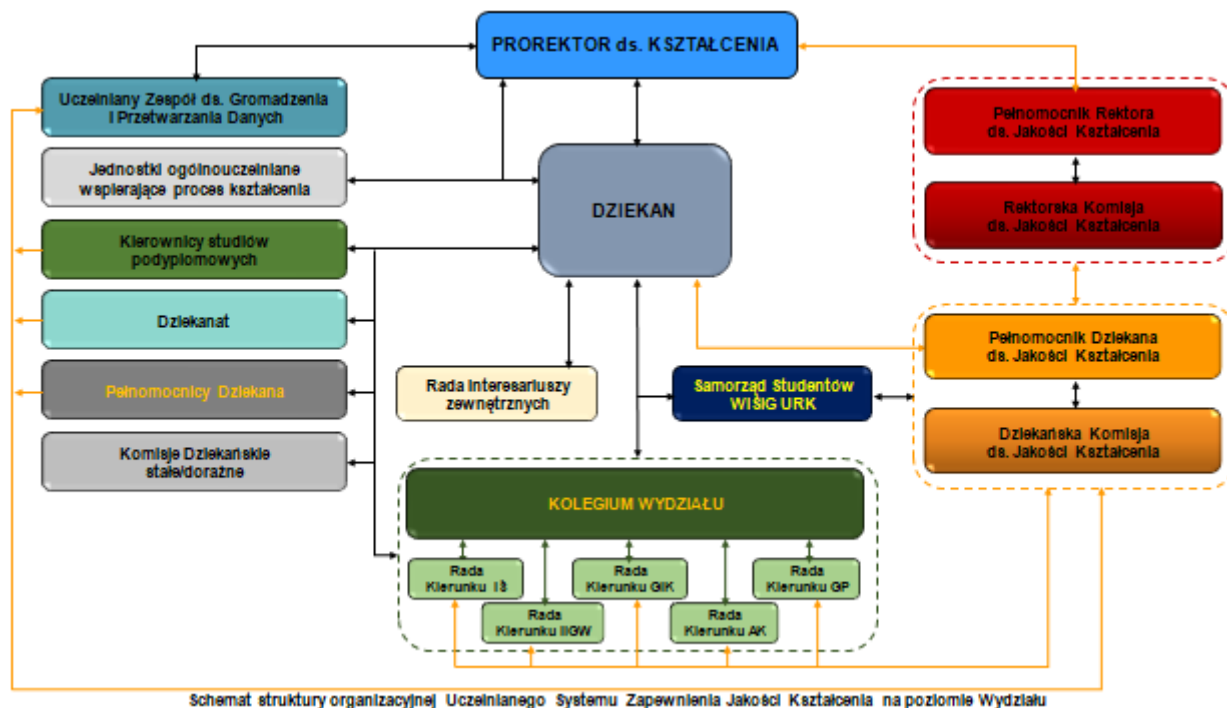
PROREKTOR ds. KSZTAŁCENIA

Uczelniany Zespół ds. Gromadzenia i Przetwarzania Danych

Jednostki ogólnouczelniane wspierające proces kształcenia

Kierownicy studiów podyplomowych

Dziekanat

Pełnomocnicy Dziekana

Komisje Dziekańskie stałe/doraźne

DZIEKAN

Pełnomocnik Rektora ds. Jakości Kształcenia

Rektorska Komisja ds. Jakości Kształcenia

Pełnomocnik Dziekana ds. Jakości Kształcenia

Dziekańska Komisja ds. Jakości Kształcenia

Rada Interesariuszy zewnętrznych

Samorząd Studentów WIŚiG URK

KOLEGIUM WYDZIAŁU

Rada Kierunku IŚ

Rada Kierunku IIGW

Rada Kierunku GiK

Rada Kierunku AK

Rada Kierunku GP

Schemat struktury organizacyjnej Uczelnianego Systemu Zapewnienia Jakości Kształcenia na poziomie Wydziału